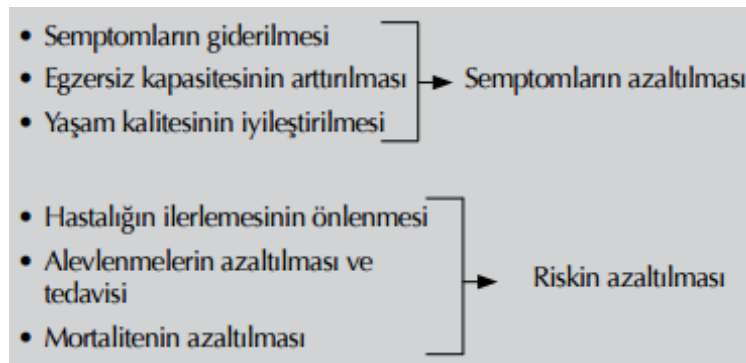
• Semptomların giderilmesi
• Egzersiz kapasitesinin arttırılması
• Yaşam kalitesinin iyileştirilmesi

Semptomların azaltılması

• Hastalığın ilerlemesinin önlenmesi
• Alevlenmelerin azaltılması ve tedavisi
• Mortalitenin azaltılması

Riskin azaltılması